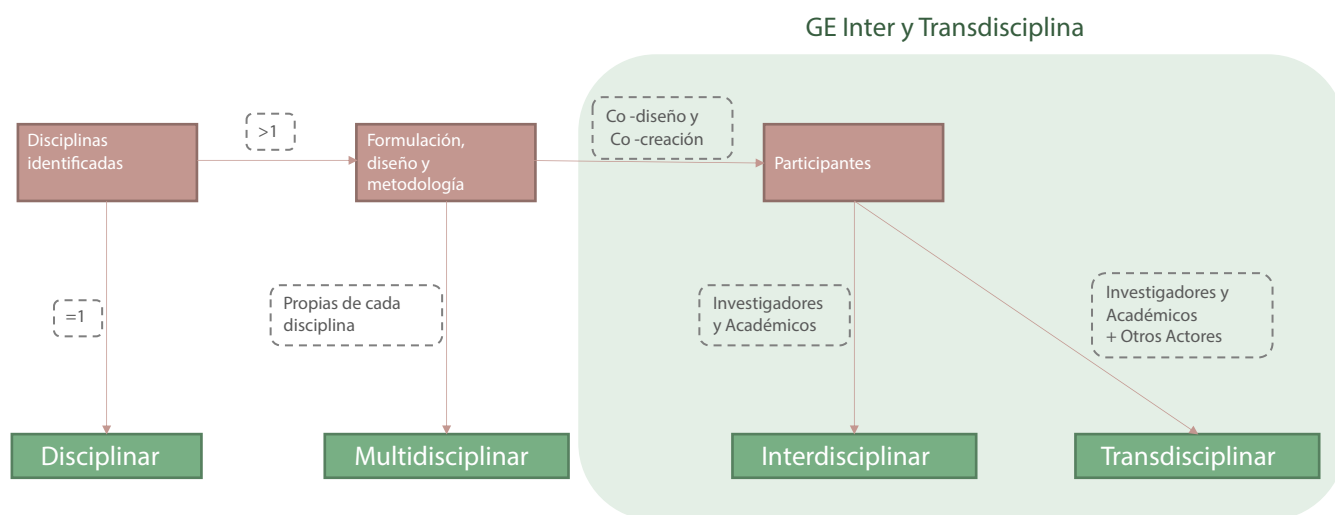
GE Inter y Transdisciplina

Disciplinas identificadas

>1

Formulación, diseño y metodología

Co -diseño y Co -creación

Participantes

=1

Propias de cada disciplina

Investigadores y Académicos

Investigadores y Académicos + Otros Actores

Disciplinar

Multidisciplinar

Interdisciplinar

Transdisciplinar